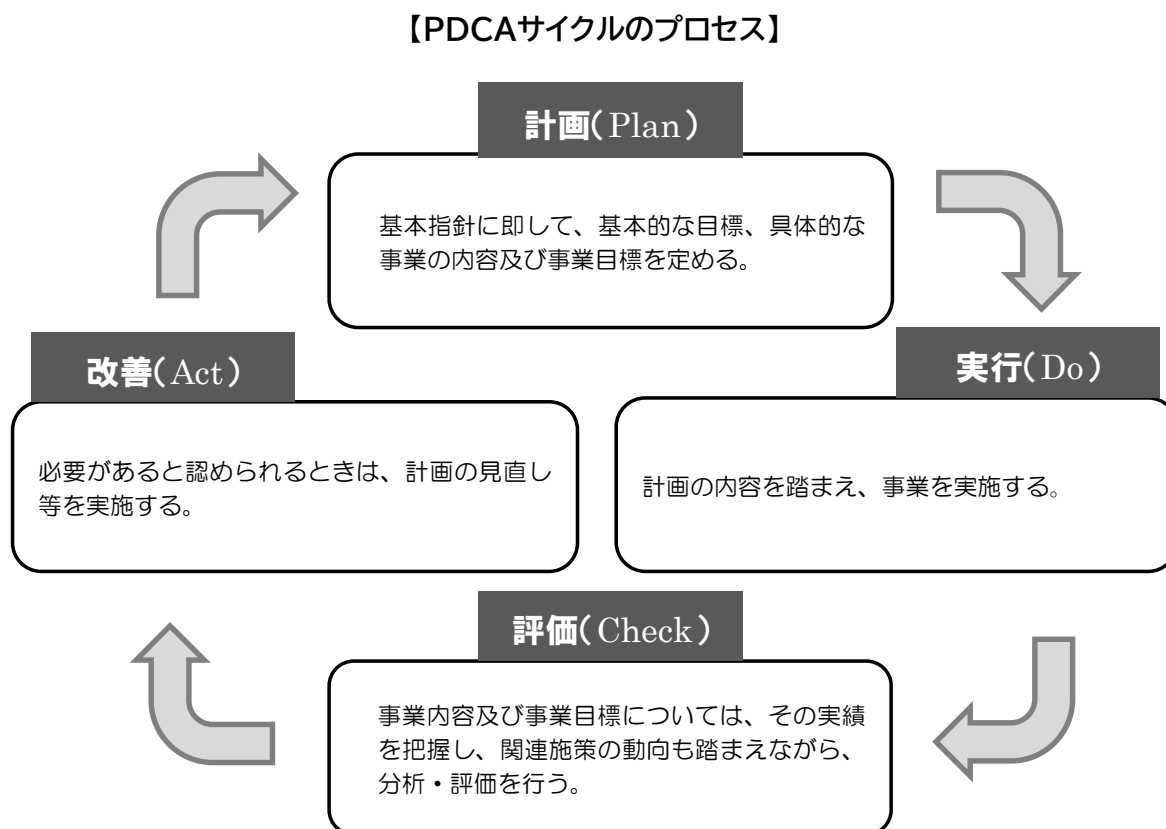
【PDCAサイクルのプロセス】

計画（Plan）

基本指針に即して、基本的な目標、具体的な事業の内容及び事業目標を定める。

実行（Do）

計画の内容を踏まえ、事業を実施する。

評価（Check）

事業内容及び事業目標については、その実績を把握し、関連施策の動向も踏まえながら、分析・評価を行う。

改善（Act）

必要があると認められるときは、計画の見直し等を実施する。